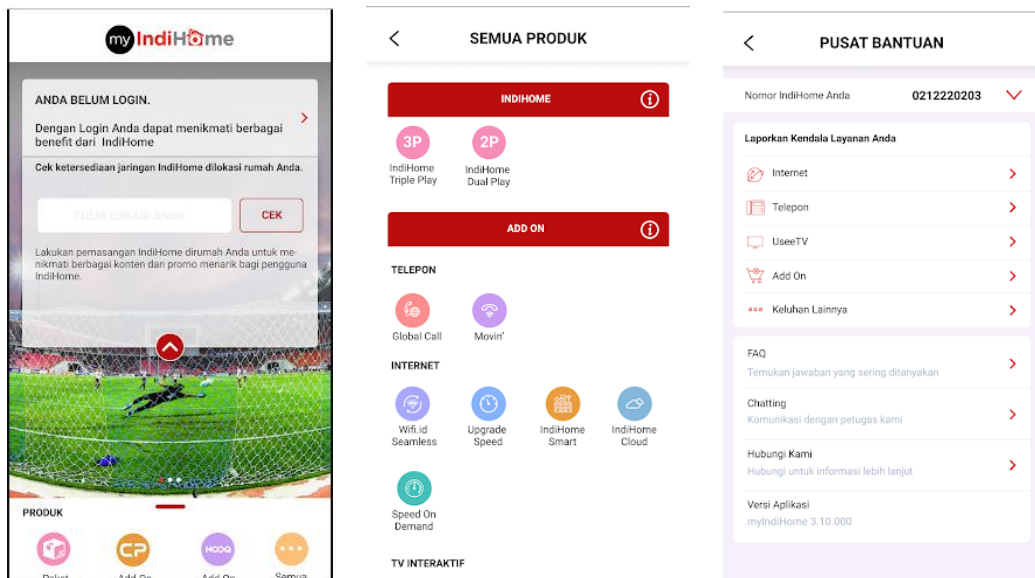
my IndiHome

ANDA BELUM LOGIN.

Dengan Login Anda dapat menikmati berbagai benefit dari IndiHome

Cek ketersediaan jaringan IndiHome dilokasi rumah Anda.

TULIS LOKASI ANDA

CEK

Lakukan pemasangan IndiHome dirumah Anda untuk menikmati berbagai konten dan promo menarik bagi pengguna IndiHome.

PRODUK

Paket

Add On

Add On

Semua

SEMUA PRODUK

INDIHOME

3P
IndiHome Triple Play

2P
IndiHome Dual Play

ADD ON

TELEPON

Global Call

Movin'

INTERNET

Wifi.id Seamless

Upgrade Speed

IndiHome Smart

IndiHome Cloud

Speed On Demand

TV INTERAKTIF

PUSAT BANTUAN

Nomor IndiHome Anda 0212220203

Laporkan Kendala Layanan Anda

Internet

Telepon

UseeTV

Add On

Keluhan Lainnya

FAQ
Temukan jawaban yang sering ditanyakan

Chatting
Komunikasi dengan petugas kami

Hubungi Kami
Hubungi untuk informasi lebih lanjut

Versi Aplikasi
myIndiHome 3.10.000